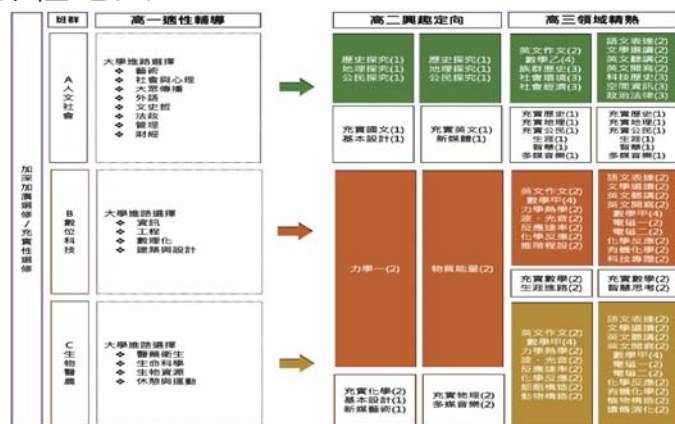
加深加廣選修／充實性選修

| 班群 | 高一適性輔導 |
|---|---|
| A 人文社會 | 大學進路選擇 ❖ 藝術 ❖ 社會與心理 ❖ 大眾傳播 ❖ 外語 ❖ 文史哲 ❖ 法政 ❖ 管理 ❖ 財經 |
| B 數位科技 | 大學進路選擇 ❖ 資訊 ❖ 工程 ❖ 數理化 ❖ 建築與設計 |
| C 生物醫農 | 大學進路選擇 ❖ 醫藥衛生 ❖ 生命科學 ❖ 生物資源 ❖ 休憩與運動 |

高二興趣定向

A:
歷史探究(1) 地理探究(1) 公民探究(1)
歷史探究(1) 地理探究(1) 公民探究(1)
充實國文(1) 基本設計(1)
充實英文(1) 新媒體(1)

B/C:
力學一(2)
物質能量(2)
充實化學(2) 基本設計(1) 新媒藝術(1)
充實物理(2) 多媒音樂(1)

高三領域精熟

A:
英文作文(2) 數學乙(4) 族群歷史(3) 社會環境(3) 社會經濟(3)
語文表達(2) 文學選讀(2) 英文聽講(2) 英文閱寫(2) 科技歷史(3) 空間資訊(3) 政治法律(3)
充實歷史(1) 充實地理(1) 充實公民(1) 生涯(1) 智慧(1) 多媒音樂(1)
充實歷史(1) 充實地理(1) 充實公民(1) 生涯(1) 智慧(1) 多媒音樂(1)

B:
英文作文(2) 數學甲(4) 力學熱學(2) 波、光音(2) 反應速率(2) 化學反應(2) 進階程設(2)
語文表達(2) 文學選讀(2) 英文聽講(2) 英文閱寫(2) 數學甲(4) 電磁一(2) 電磁二(2) 化學反應(2) 有機化學(2) 科技專題(2)
充實數學(2) 生涯進路(2)
充實數學(2) 智慧思考(2)

C:
英文作文(2) 數學甲(4) 力學熱學(2) 波、光音(2) 反應速率(2) 化學反應(2) 細胞構造(2) 動物構造(2)
語文表達(2) 文學選讀(2) 英文聽講(2) 英文閱寫(2) 數學甲(4) 電磁一(2) 電磁二(2) 化學反應(2) 有機化學(2) 植物構造(2) 遺傳演化(2)